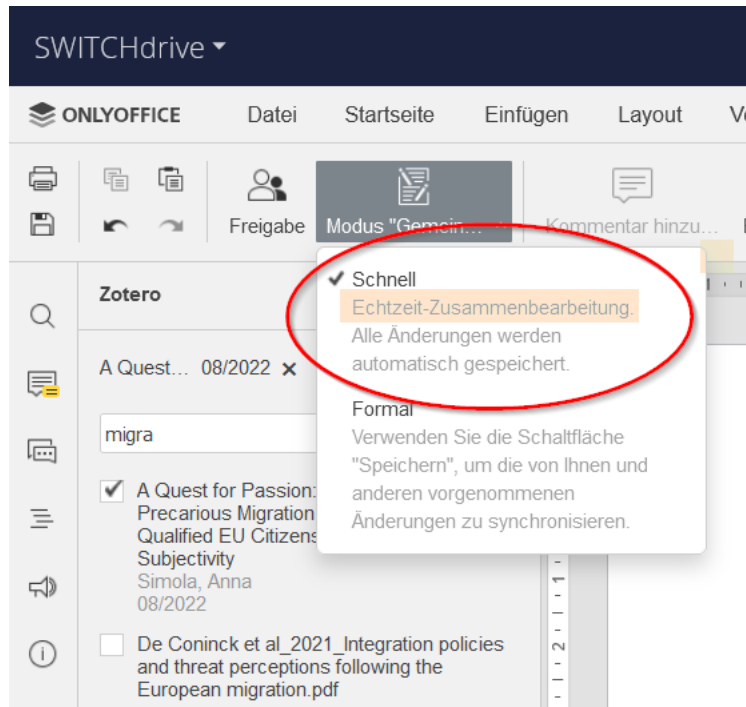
SWITCHdrive

ONLYOFFICE Datei Startseite Einfügen Layout V

Freigabe Modus "Gemein... Kommentar hinzu...

Zotero

A Quest... 08/2022 ×

migra

A Quest for Passion: Precarious Migration Qualified EU Citizens Subjectivity
Simola, Anna
08/2022

De Coninck et al_2021_Integration policies and threat perceptions following the European migration.pdf

✓ Schnell
Echtzeit-Zusammenbearbeitung. Alle Änderungen werden automatisch gespeichert.

Formal
Verwenden Sie die Schaltfläche "Speichern", um die von Ihnen und anderen vorgenommenen Änderungen zu synchronisieren.